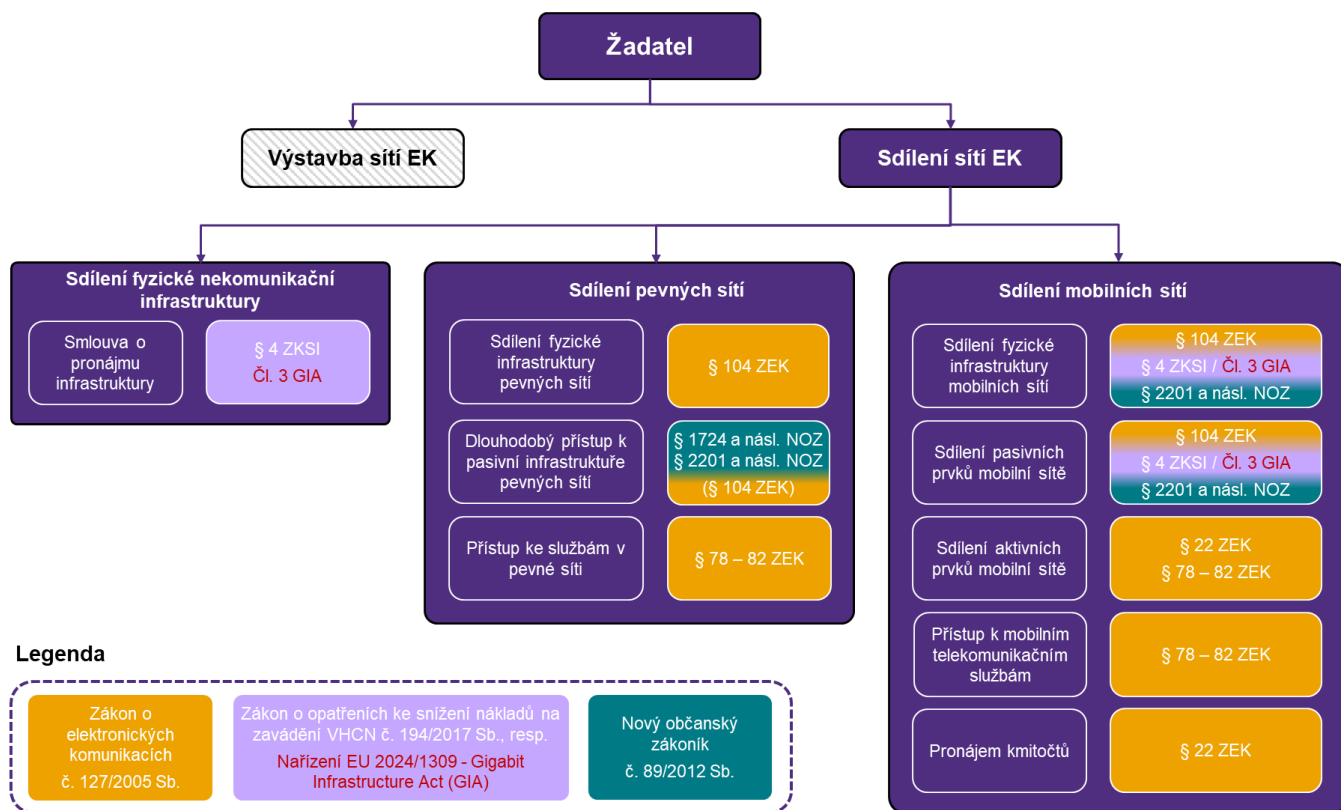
Žadatel

Výstavba sítí EK

Sdílení sítí EK

Sdílení fyzické nekomunikační infrastruktury

Smlouva o pronájmu infrastruktury

§ 4 ZKSI
Čl. 3 GIA

Sdílení pevných sítí

Sdílení fyzické infrastruktury pevných sítí

§ 104 ZEK

Dlouhodobý přístup k pasivní infrastruktuře pevných sítí

§ 1724 a násl. NOZ
§ 2201 a násl. NOZ
(§ 104 ZEK)

Přístup ke službám v pevné síti

§ 78 – 82 ZEK

Sdílení mobilních sítí

Sdílení fyzické infrastruktury mobilních sítí

§ 104 ZEK
§ 4 ZKSI / Čl. 3 GIA
§ 2201 a násl. NOZ

Sdílení pasivních prvků mobilní sítě

§ 104 ZEK
§ 4 ZKSI / Čl. 3 GIA
§ 2201 a násl. NOZ

Sdílení aktivních prvků mobilní sítě

§ 22 ZEK
§ 78 – 82 ZEK

Přístup k mobilním telekomunikačním službám

§ 78 – 82 ZEK

Pronájem kmitočtů

§ 22 ZEK

Legenda

Zákon o elektronických komunikacích č. 127/2005 Sb.

Zákon o opatřeních ke snížení nákladů na zavádění VHCN č. 194/2017 Sb., resp.
Nařízení EU 2024/1309 - Gigabit Infrastructure Act (GIA)

Nový občanský zákoník č. 89/2012 Sb.